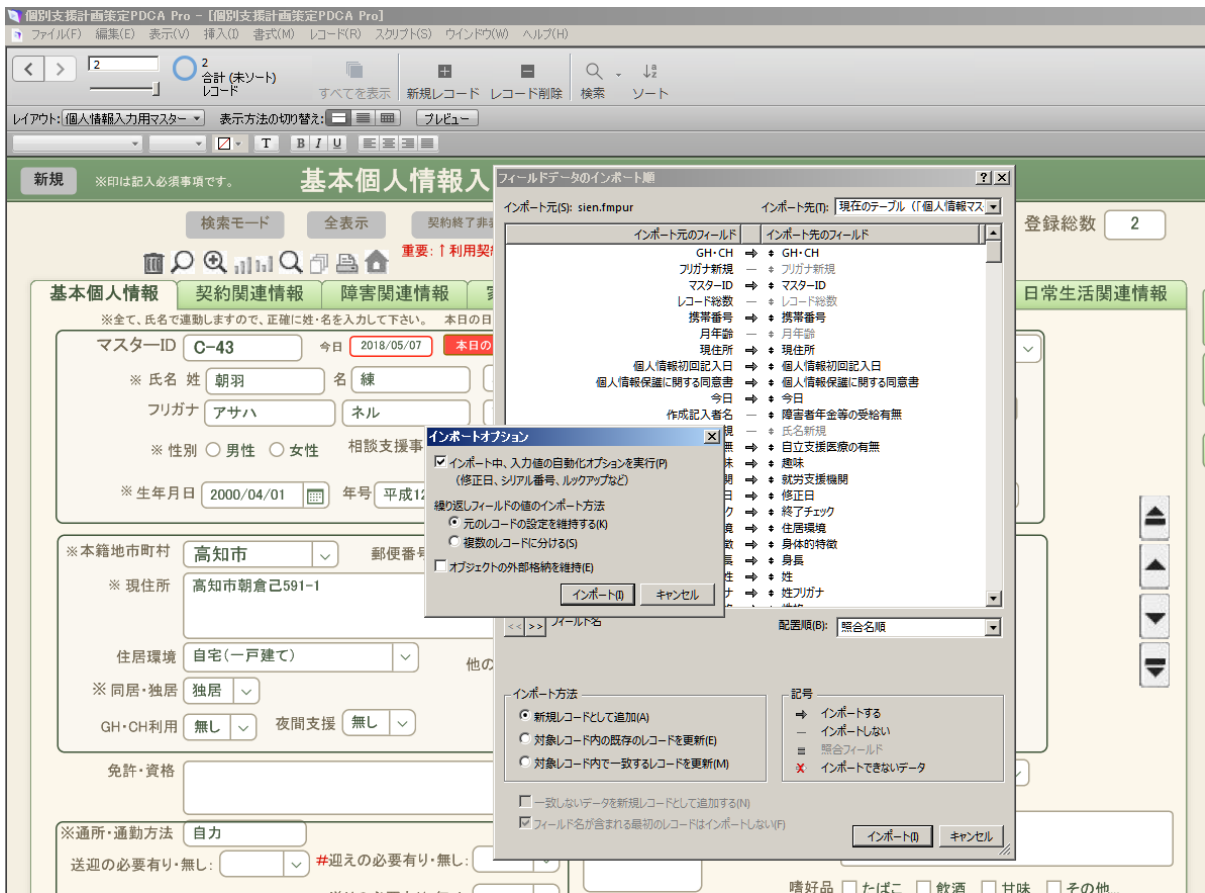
個別支援計画策定PDCA Pro - [個別支援計画策定PDCA Pro]
ファイル(F) 編集(E) 表示(V) 挿入(I) 書式(M) レコード(R) スクリプト(S) ウインドウ(W) ヘルプ(H)

2
2
合計 (未ソート)
レコード
すべてを表示 新規レコード レコード削除 検索 ソート

レイアウト: 個人情報入力用マスター 表示方法の切り替え: プレビュー

新規 ※印は記入必須事項です。 基本個人情報入
検索モード 全表示 契約終了非
重要：↑利用契
登録総数 2

基本個人情報 契約関連情報 障害関連情報 日常生活関連情報
※全て、氏名で連動しますので、正確に姓・名を入力して下さい。 本日の日

マスターID C-43 今日 2018/05/07 本日の
※ 氏名 姓 朝羽 名 練
フリガナ アサハ ネル
※ 性別 ○ 男性 ○ 女性 相談支援事
※ 生年月日 2000/04/01 年号 平成12

※本籍地市町村 高知市 郵便番号
※ 現住所 高知市朝倉己591-1
住居環境 自宅(一戸建て) 他の
※ 同居・独居 独居
GH・CH利用 無し 夜間支援 無し
免許・資格
※通所・通勤方法 自力
送迎の必要有り・無し： #迎えの必要有り・無し：
嗜好品 □ たばこ □ 飲酒 □ 甘味 □ その他

フィールドデータのインポート順
インポート元(S): sien.fmpur インポート先(T): 現在のテーブル（「個人情報マス
| インポート元のフィールド | | インポート先のフィールド |
|---|---|---|
| GH・CH | ➡ | GH・CH |
| フリガナ新規 | — | フリガナ新規 |
| マスターID | ➡ | マスターID |
| レコード総数 | — | レコード総数 |
| 携帯番号 | ➡ | 携帯番号 |
| 月年齢 | — | 月年齢 |
| 現住所 | ➡ | 現住所 |
| 個人情報初回記入日 | ➡ | 個人情報初回記入日 |
| 個人情報保護に関する同意書 | ➡ | 個人情報保護に関する同意書 |
| 今日 | ➡ | 今日 |
| 作成記入者名 | — | 障害者年金等の受給有無 |
| 規 | — | 氏名新規 |
| 無 | ➡ | 自立支援医療の有無 |
| 味 | ➡ | 趣味 |
| 関 | ➡ | 就労支援機関 |
| 日 | ➡ | 修正日 |
| ク | ➡ | 終了チェック |
| 境 | ➡ | 住居環境 |
| 徴 | ➡ | 身体的特徴 |
| 長 | ➡ | 身長 |
| 姓 | ➡ | 姓 |
| ナ | ➡ | 姓フリガナ |
フィールド名 配置順(B): 照合名順

インポートオプション
☑ インポート中、入力値の自動化オプションを実行(P)
（修正日、シリアル番号、ルックアップなど）
繰り返しフィールドの値のインポート方法
◉ 元のレコードの設定を維持する(K)
○ 複数のレコードに分ける(S)
□ オブジェクトの外部格納を維持(E)
インポート(I) キャンセル

インポート方法
◉ 新規レコードとして追加(A)
○ 対象レコード内の既存のレコードを更新(E)
○ 対象レコード内で一致するレコードを更新(M)
記号
➡ インポートする
— インポートしない
≡ 照合フィールド
✕ インポートできないデータ
□ 一致しないデータを新規レコードとして追加する(N)
☑ フィールド名が含まれる最初のレコードはインポートしない(F)
インポート(I) キャンセル